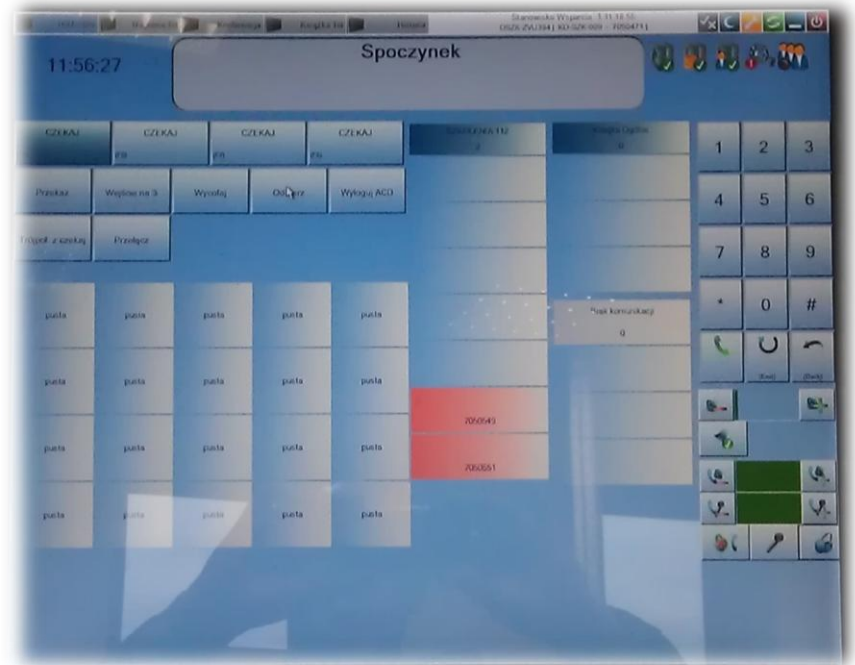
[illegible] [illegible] Prefixsacja Książka tel. Historia Stanowisko Wsparcia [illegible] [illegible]

11:56:27

Spoczynek

CZEKAJ

CZEKAJ

CZEKAJ

CZEKAJ

Kolejka 112
2

Kolejka Ogólna
0

1 2 3

Przekaż

Włącz na 3

Wyrzuć

Odrzuć

Wyloguj ACD

4 5 6

Zrygof. z czekaj.

Przełącz

7 8 9

* 0 #

pusta pusta pusta pusta pusta

Brak komunikacji
0

pusta pusta pusta pusta pusta

7050549

pusta pusta pusta pusta pusta

7050551

pusta pusta pusta pusta pusta